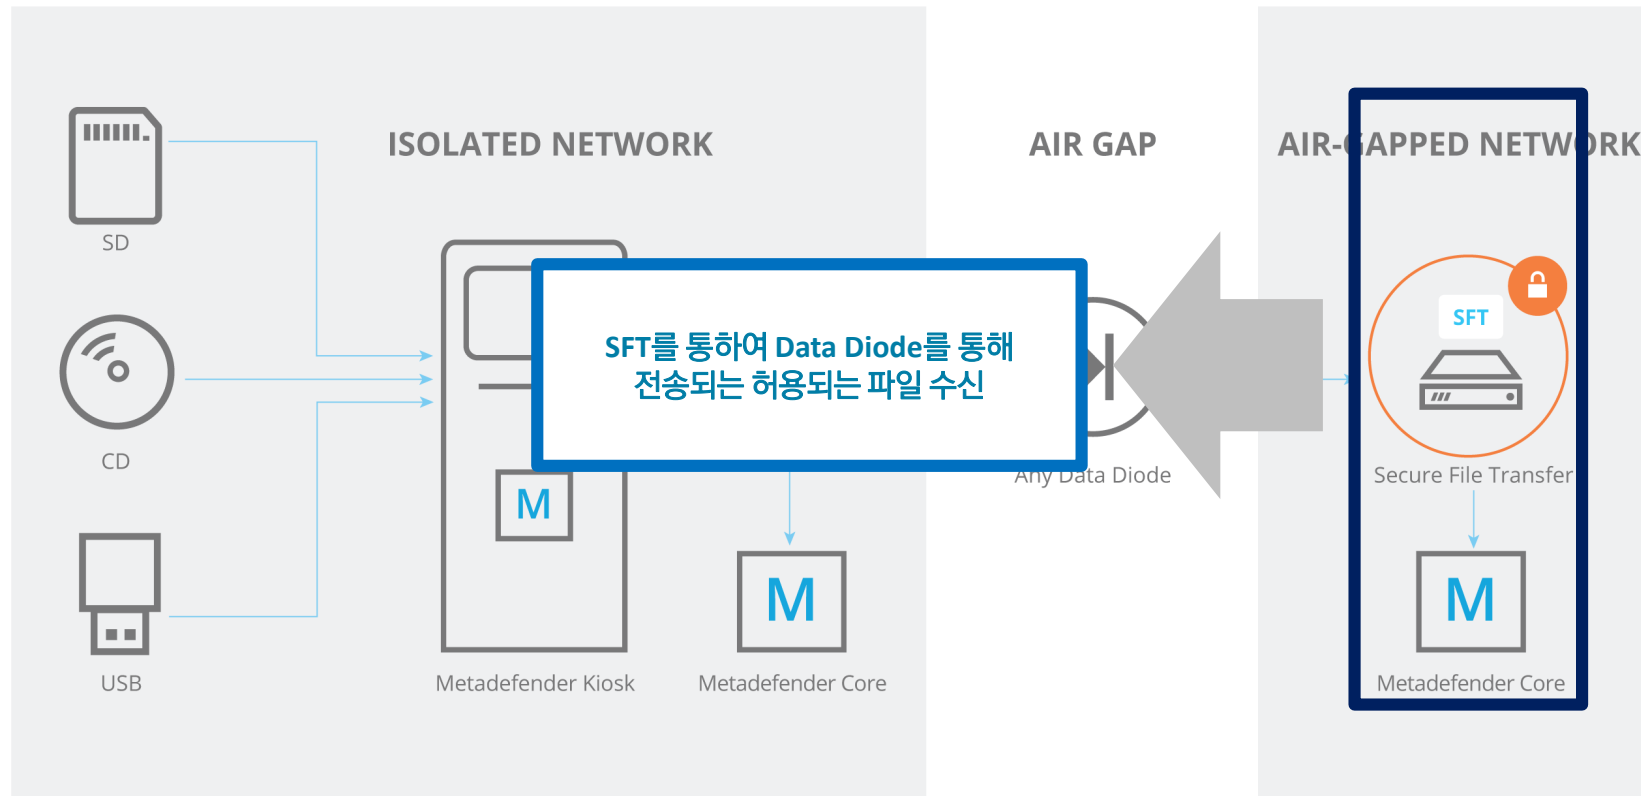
ISOLATED NETWORK

AIR GAP

AIR-GAPPED NETWORK

SD

CD

USB

SFT를 통하여 Data Diode를 통해 전송되는 허용되는 파일 수신

M

Metadefender Kiosk

M

Metadefender Core

Any Data Diode

SFT

Secure File Transfer

M

Metadefender Core